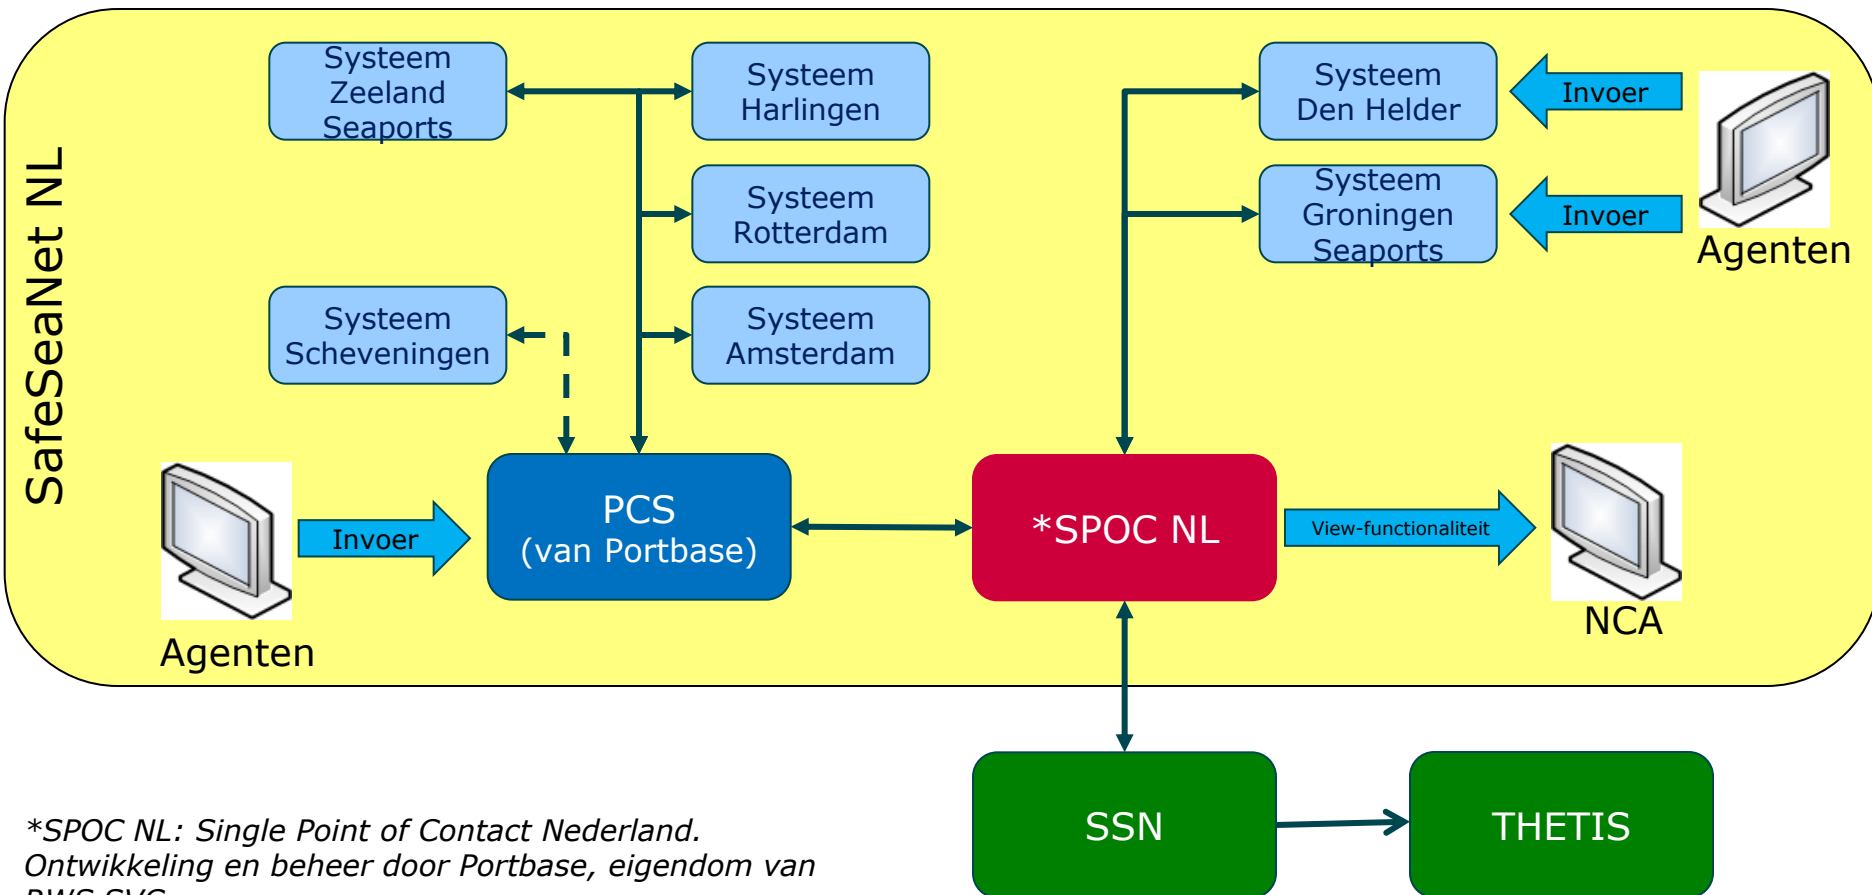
SafeSeaNet NL

Systeem Zeeland Seaports

Systeem Harlingen

Systeem Rotterdam

Systeem Scheveningen

Systeem Amsterdam

Systeem Den Helder

Invoer

Systeem Groningen Seaports

Invoer

Agenten

Invoer

PCS (van Portbase)

*SPOC NL

View-functionaliteit

Agenten

NCA

SSN

THETIS

*SPOC NL: Single Point of Contact Nederland. Ontwikkeling en beheer door Portbase, eigendom van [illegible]